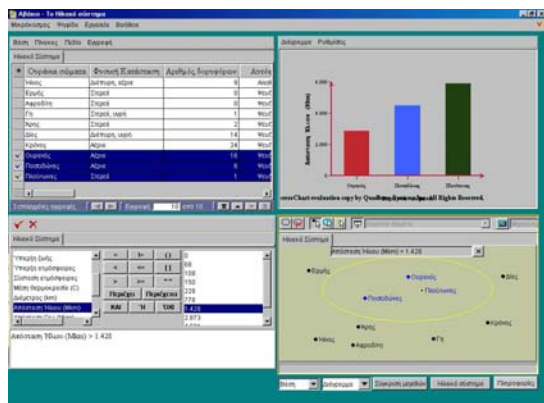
Αβάκιο - Το Ηλιακό σύστημα
Μικρόκοσμος Ψηφίδα Εργαλεία Βοήθεια
Βάση Πίνακες Πεδία Εγγραφή
Ηλιακό Σύστημα

| | Ουράνια σώματα | Φυσική Κατάσταση | Αριθμός δορυφόρων | Απόλ |
|---|---|---|---|---|
| | Ήλιος | Διάπυρη, αέρια | 9 | Ψευδ |
| | Ερμής | Στερεά | 0 | Ψευδ |
| | Αφροδίτη | Στερεά | 0 | Ψευδ |
| | Γη | Στερεά, υγρή | 1 | Ψευδ |
| | Άρης | Στερεά | 2 | Ψευδ |
| | Δίας | Διάπυρη, υγρή | 14 | Ψευδ |
| | Κρόνος | Αέρια | 24 | Ψευδ |
| ✓ | Ουρανός | Αέρια | 16 | Ψευδ |
| ✓ | Ποσειδώνας | Αέρια | 8 | Ψευδ |
| ✓ | Πλούτωνας | Στερεά | 1 | Ψευδ |

Επιλεγμένες εγγραφές Εγγραφή 10 από 10

Ηλιακό Σύστημα
Υπάρχει ζωή
Υπάρχει ατμόσφαιρα
Σύσταση ατμόσφαιρας
Μέση θερμοκρασία (C)
Διάμετρος (km)
Απόσταση Ηλιου (Μkm)
Περιέχει Περιέχεται
ΚΑΙ Ή ΌΧΙ
0
58
108
150
228
778
1.428
2.873
Απόσταση Ήλιου (Μkm) > 1.428

Διάγραμμα Ρυθμίσεις
4.000
3.000
2.000
1.000
Απόσταση Ηλιου (Μkm)
Ουρανός Ποσειδώνας Πλούτωνας
ceoerChart evaluation copy by Quadbase Systems Inc. All Rights Reserved.

Ηλιακό Σύστημα
Απόσταση Ήλιου (Μkm) > 1.428
Ερμής
Ουρανός
Δίας
Ποσειδώνας
Πλούτωνας
Άρης
Κρόνος
Ήλιος
Αφροδίτη
Γη

Βάση Διάγραμμα Σύγκριση μεγεθών Ηλιακό σύστημα Πληροφορίες